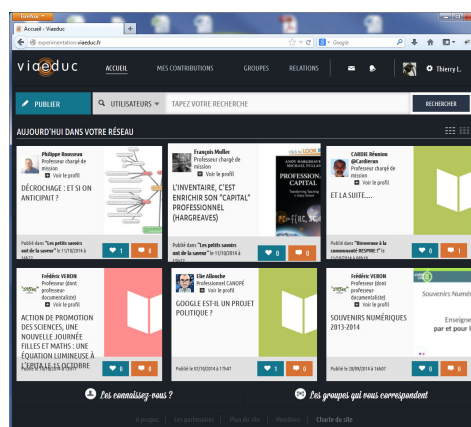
Firefox
Accueil - Viaeduc
experimentation.viaeduc.fr
Google

viaeduc
ACCUEIL
MES CONTRIBUTIONS
GROUPES
RELATIONS
Thierry L.

PUBLIER
UTILISATEURS
TAPEZ VOTRE RECHERCHE
RECHERCHER

AUJOURD'HUI DANS VOTRE RÉSEAU

Philippe Rousseau
Professeur chargé de mission
Voir le profil
DÉCROCHAGE : ET SI ON ANTICIPAIT ?
Publié dans "Les petits savoirs ont le sens" le 11/10/2014 à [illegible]
1
0

François Muller
Professeur chargé de mission
Voir le profil
L'INVENTAIRE, C'EST ENRICHIR SON "CAPITAL" PROFESSIONNEL (HARGREAVES)
PROFESSIONAL CAPITAL
Publié dans "Les petits savoirs ont le sens de la saveur" le 11/10/2014 à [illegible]
0
0

CARDIE Réunion @Cardiereun
Professeur chargé de mission
Voir le profil
ET LA SUITE....
Publié dans "Bienvenue à la communauté RESPIRE !" le 11/10/2014 à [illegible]
0
0

Frédéric VERON
Professeur (dont professeur-documentaliste)
Voir le profil
ACTION DE PROMOTION DES SCIENCES, UNE NOUVELLE JOURNÉE FILLES ET MATHS : UNE ÉQUATION LUMINEUSE À L'ESPE LE 15 OCTOBRE
0
0

Elie Allouche
Professionnel CANOPÉ
Voir le profil
GOOGLE EST-IL UN PROJET POLITIQUE ?
Publié le 07/10/2014 à 17h47
0
0

Frédéric VERON
Professeur (dont professeur-documentaliste)
Voir le profil
SOUVENIRS NUMÉRIQUES 2013-2014
Souvenirs Numé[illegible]
Enseigne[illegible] par et pour le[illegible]
Publié le 28/09/2014 à 16h01
0
0

Les connaissez-vous ?
Les groupes qui vous correspondent

A propos
Les partenaires
Plan du site
Mentions
Charte du site